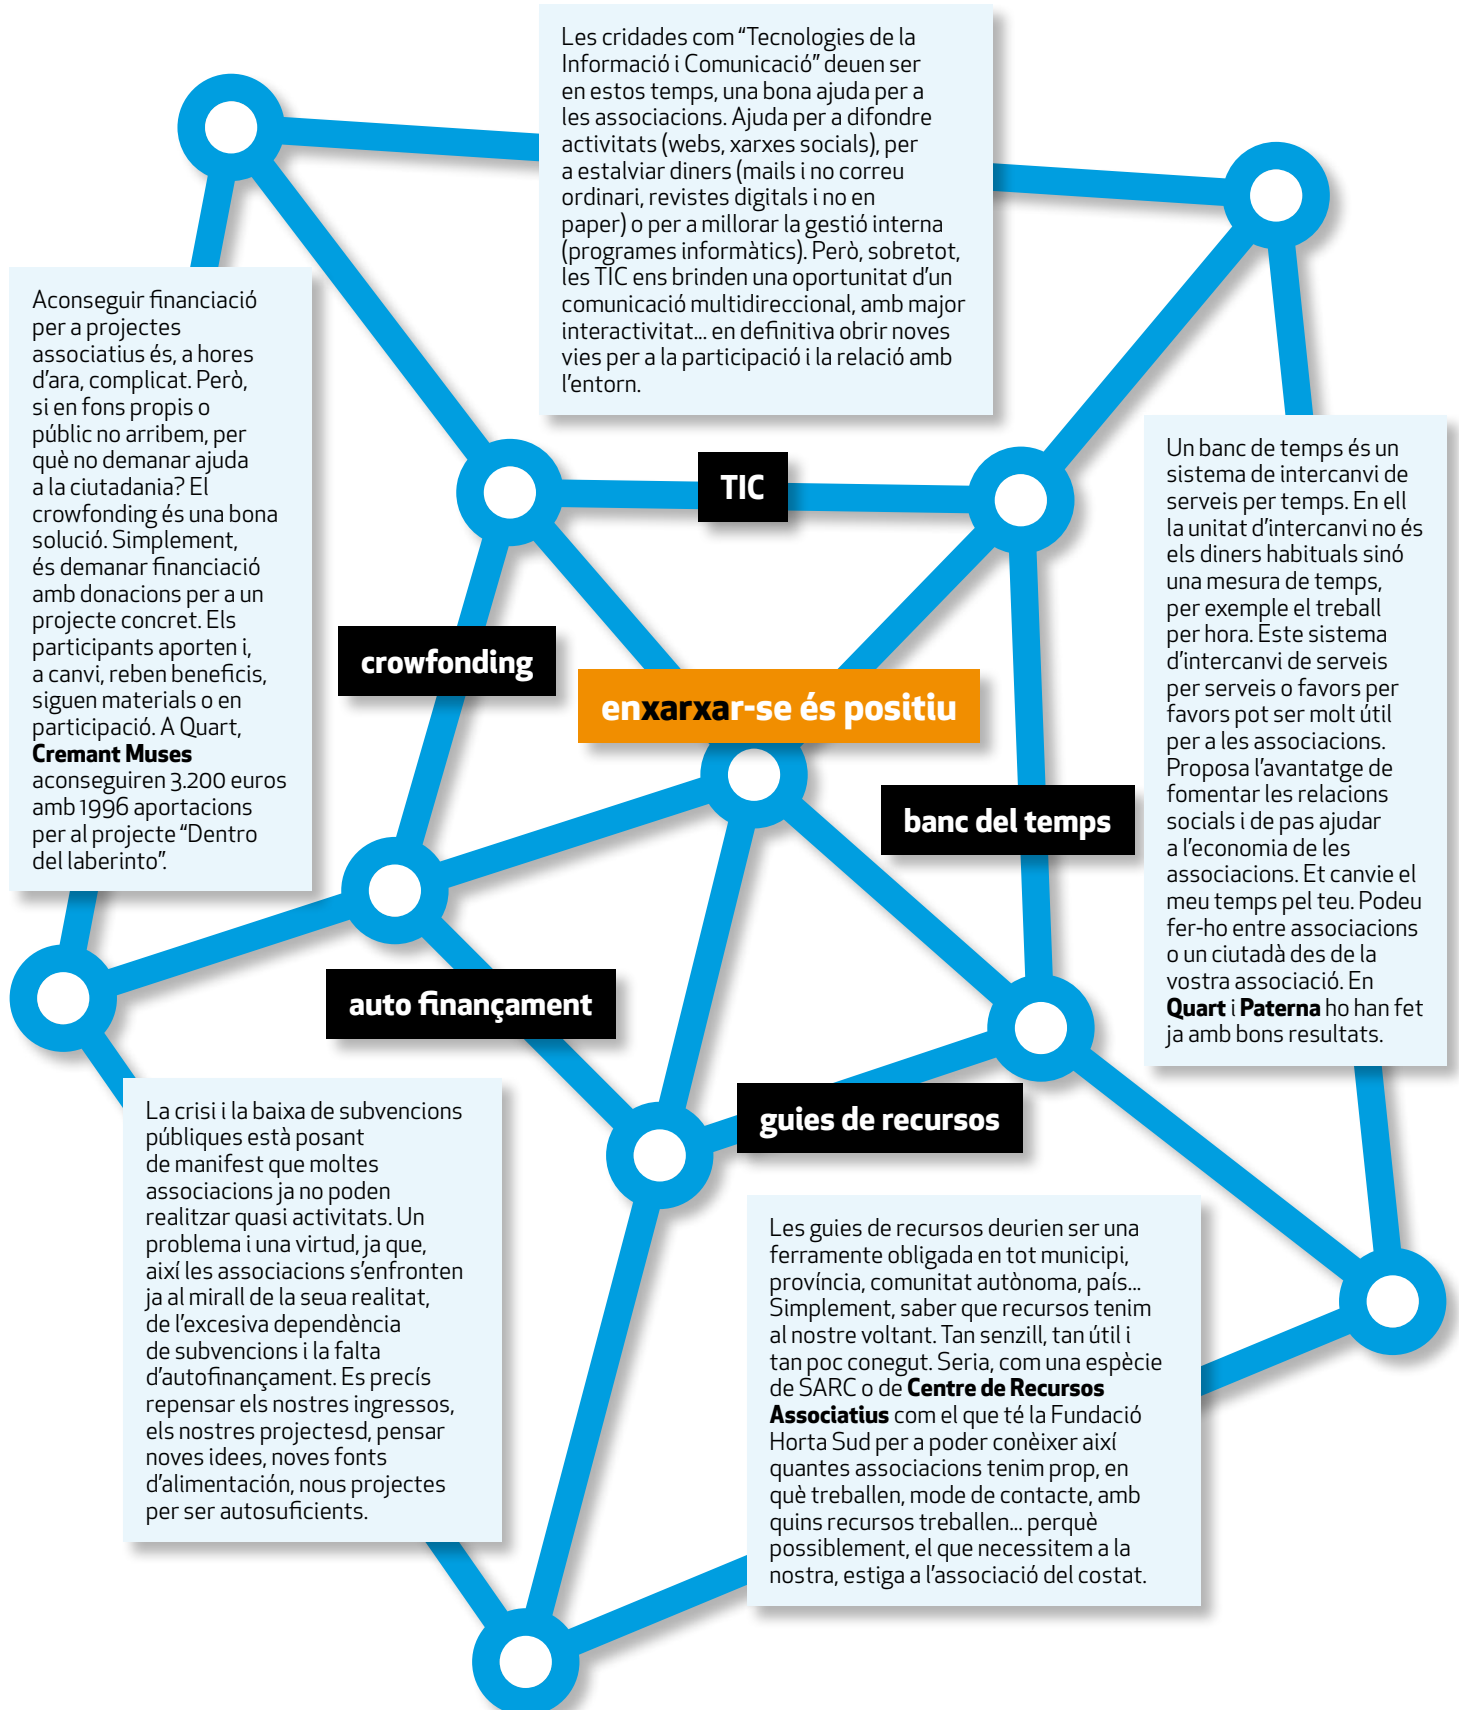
Les cridades com "Tecnologies de la Informació i Comunicació" deuen ser en estos temps, una bona ajuda per a les associacions. Ajuda per a difondre activitats (webs, xarxes socials), per a estalviar diners (mails i no correu ordinari, revistes digitals i no en paper) o per a millorar la gestió interna (programes informàtics). Però, sobretot, les TIC ens brinden una oportunitat d'un comunicació multidireccional, amb major interactivitat... en definitiva obrir noves vies per a la participació i la relació amb l'entorn.

Aconseguir financiació per a projectes associatius és, a hores d'ara, complicat. Però, si en fons propis o públic no arribem, per què no demanar ajuda a la ciutadania? El crowfonding és una bona solució. Simplement, és demanar financiació amb donacions per a un projecte concret. Els participants aporten i, a canvi, reben beneficis, siguen materials o en participació. A Quart, **Cremant Muses** aconseguiren 3.200 euros amb 1996 aportacions per al projecte "Dentro del laberinto".

TIC

crowfonding

enxarxar-se és positiu

banc del temps

auto finançament

guies de recursos

Un banc de temps és un sistema de intercanvi de serveis per temps. En ell la unitat d'intercanvi no és els diners habituals sinó una mesura de temps, per exemple el treball per hora. Este sistema d'intercanvi de serveis per serveis o favors per favors pot ser molt útil per a les associacions. Proposa l'avantatge de fomentar les relacions socials i de pas ajudar a l'economia de les associacions. Et canvie el meu temps pel teu. Podeu fer-ho entre associacions o un ciutadà des de la vostra associació. En **Quart** i **Paterna** ho han fet ja amb bons resultats.

La crisi i la baixa de subvencions públiques està posant de manifest que moltes associacions ja no poden realitzar quasi activitats. Un problema i una virtud, ja que, així les associacions s'enfronten ja al mirall de la seua realitat, de l'excesiva dependència de subvencions i la falta d'autofinançament. Es precís repensar els nostres ingressos, els nostres projectesd, pensar noves idees, noves fonts d'alimentación, nous projectes per ser autosuficients.

Les guies de recursos deurien ser una ferramente obligada en tot municipi, província, comunitat autònoma, país... Simplement, saber que recursos tenim al nostre voltant. Tan senzill, tan útil i tan poc conegut. Seria, com una espècie de SARC o de **Centre de Recursos Associatius** com el que té la Fundació Horta Sud per a poder conèixer així quantes associacions tenim prop, en què treballen, mode de contacte, amb quins recursos treballen... perquè possiblement, el que necessitem a la nostra, estiga a l'associació del costat.